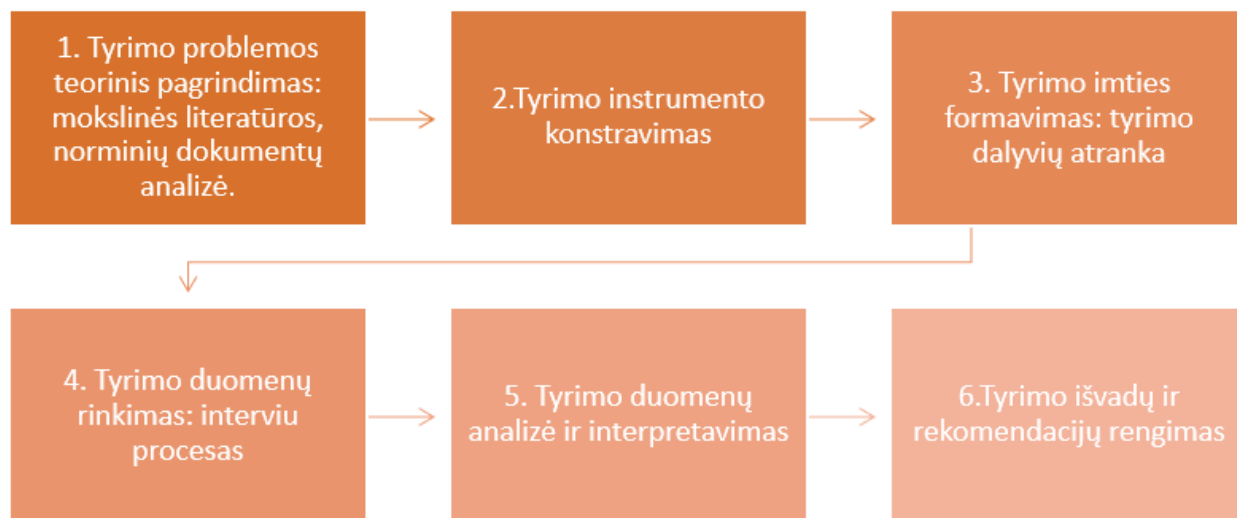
1. Tyrimo problemos teorinis pagrindimas: mokslinės literatūros, norminių dokumentų analizė.

2.Tyrimo instrumento konstravimas

3. Tyrimo imties formavimas: tyrimo dalyvių atranka

4. Tyrimo duomenų rinkimas: interviu procesas

5. Tyrimo duomenų analizė ir interpretavimas

6.Tyrimo išvadų ir rekomendacijų rengimas